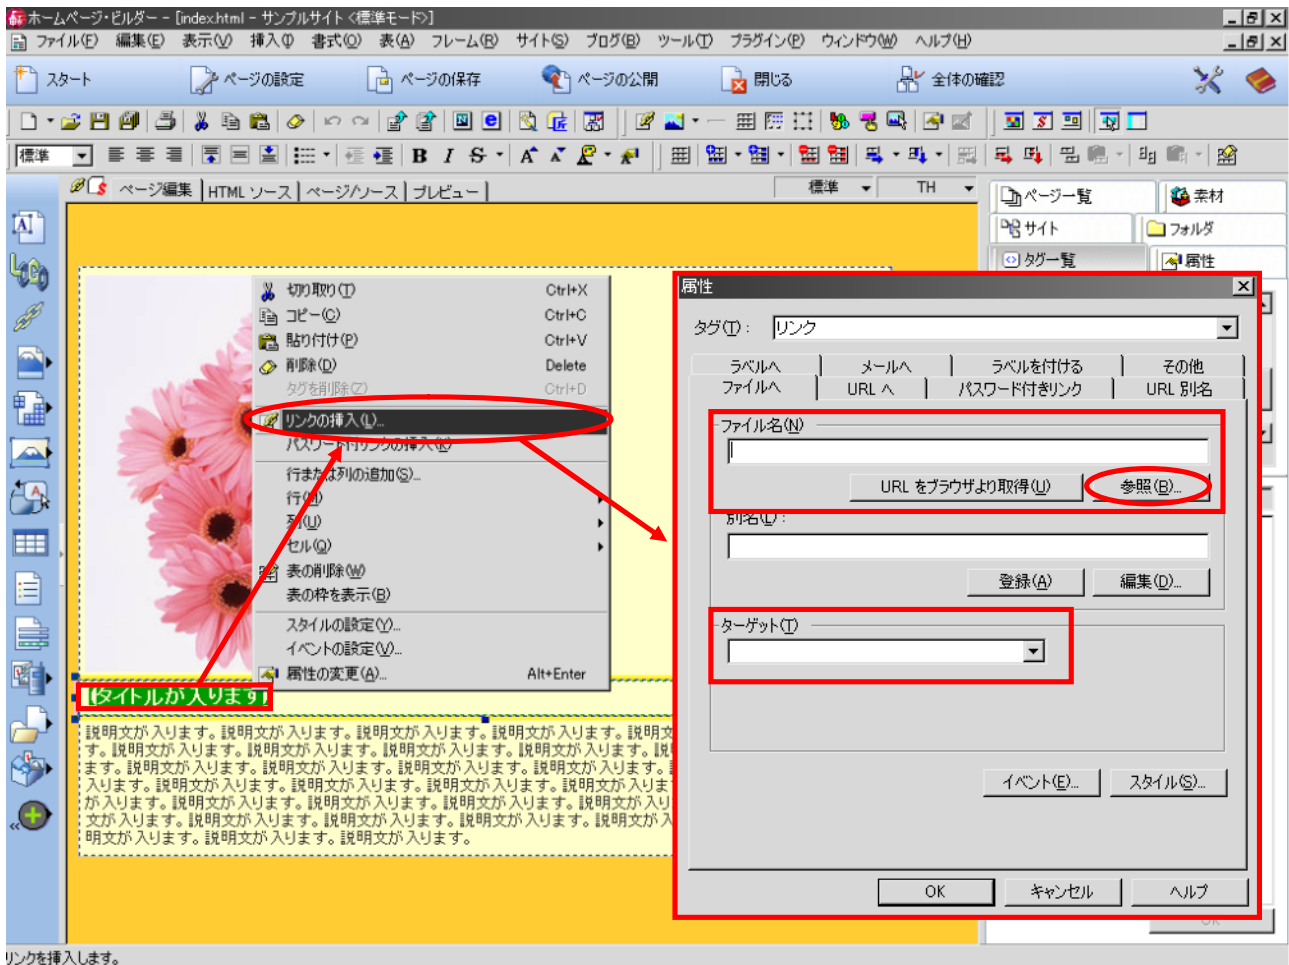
ホームページ・ビルダー - [index.html - サンプルサイト <標準モード>]

ファイル(F) 編集(E) 表示(V) 挿入(I) 書式(O) 表(A) フレーム(R) サイト(S) ブログ(B) ツール(T) プラグイン(P) ウィンドウ(W) ヘルプ(H)

スタート ページの設定 ページの保存 ページの公開 閉じる 全体の確認

標準

ページ編集 | HTML ソース | ページ/ソース | プレビュー

標準 TH

ページ一覧 素材 サイト フォルダ タグ一覧 属性

| 切り取り(T) | Ctrl+X |
|---|---|
| コピー(C) | Ctrl+C |
| 貼り付け(P) | Ctrl+V |
| 削除(D) | Delete |
| タグを削除(Z) | Ctrl+D |
| リンクの挿入(L)... | |
| パスワード付きリンクの挿入(K) | |
| 行または列の追加(S)... | |
| 行(R) | |
| 列(U) | |
| セル(Q) | |
| 表の削除(W) | |
| 表の枠を表示(B) | |
| スタイルの設定(Y)... | |
| イベントの設定(V)... | |
| 属性の変更(A)... | Alt+Enter |

【タイトルが入ります】

説明文が入ります。説明文が入ります。説明文が入ります。説明文が入ります。説明文が入ります。説明文が入ります。説明文が入ります。説明文が入ります。説明文が入ります。説明文が入ります。説明文が入ります。説明文が入ります。説明文が入ります。説明文が入ります。説明文が入ります。説明文が入ります。説明文が入ります。説明文が入ります。説明文が入ります。説明文が入ります。説明文が入ります。説明文が入ります。説明文が入ります。説明文が入ります。説明文が入ります。説明文が入ります。説明文が入ります。説明文が入ります。説明文が入ります。説明文が入ります。説明文が入ります。説明文が入ります。

属性

タグ(T): リンク

ラベルへ | メールへ | ラベルを付ける | その他
ファイルへ | URL へ | パスワード付きリンク | URL 別名

ファイル名(N)

URL をブラウザより取得(U) 参照(B)...

別名(L):

登録(A) 編集(D)...

ターゲット(T)

イベント(E)... スタイル(S)...

OK キャンセル ヘルプ

リンクを挿入します。